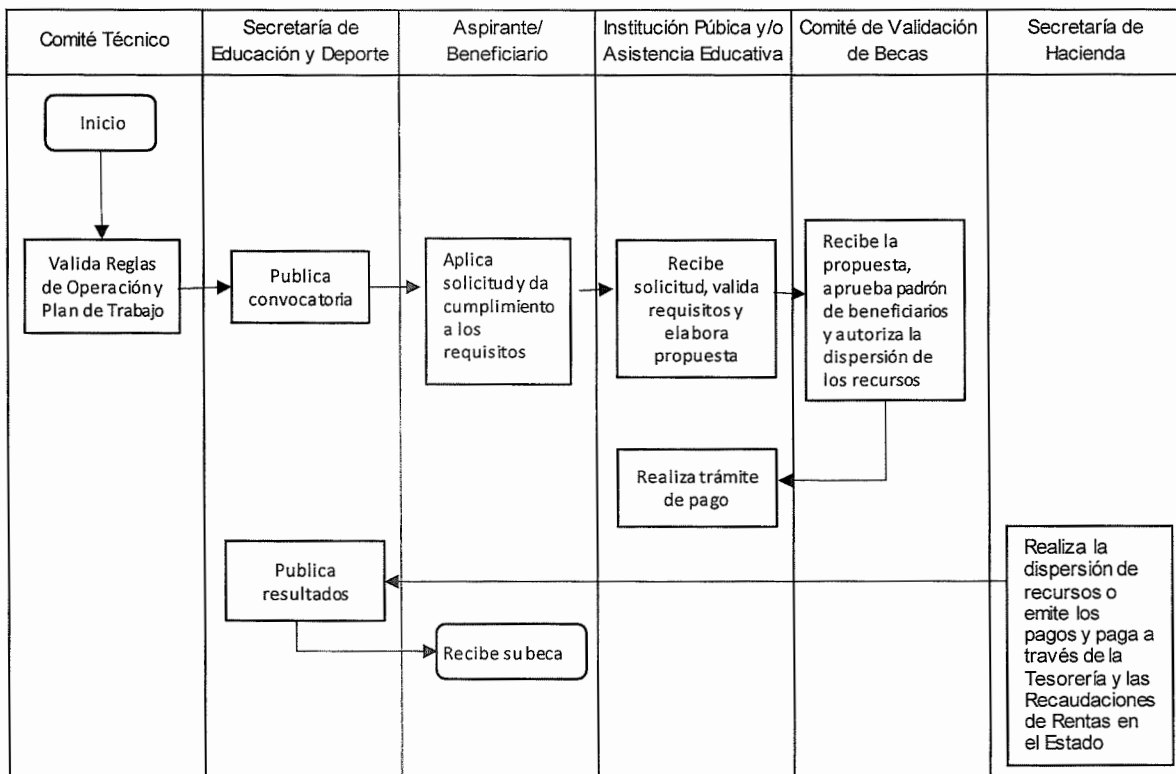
| Comité Técnico | Secretaría de Educación y Deporte | Aspirante/ Beneficiario | Institución Púbica y/o Asistencia Educativa | Comité de Validación de Becas | Secretaría de Hacienda |
|---|---|---|---|---|---|

Inicio

Valida Reglas de Operación y Plan de Trabajo

Publica convocatoria

Aplica solicitud y da cumplimiento a los requisitos

Recibe solicitud, valida requisitos y elabora propuesta

Recibe la propuesta, aprueba padrón de beneficiarios y autoriza la dispersión de los recursos

Realiza trámite de pago

Realiza la dispersión de recursos o emite los pagos y paga a través de la Tesorería y las Recaudaciones de Rentas en el Estado

Publica resultados

Recibe su beca